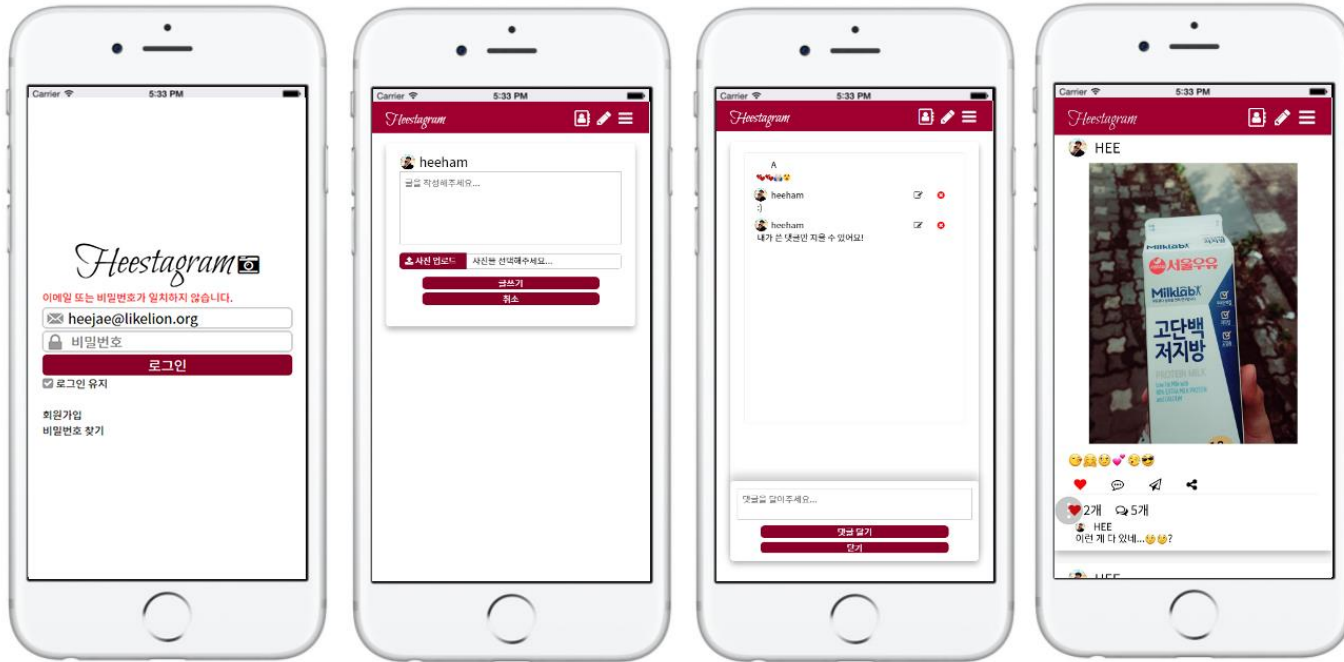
Carrier 5:33 PM

Heestagram

이메일 또는 비밀번호가 일치하지 않습니다.

heejae@likelion.org

비밀번호

로그인

로그인 유지

회원가입

비밀번호 찾기

Carrier 5:33 PM

Heestagram

heeham

글을 작성해주세요...

사진 업로드 사진을 선택해주세요...

글쓰기

취소

Carrier 5:33 PM

Heestagram

A

heeham

:)

heeham

내가 쓴 댓글만 지울 수 있어요!

댓글을 달아주세요...

댓글 달기

닫기

Carrier 5:33 PM

Heestagram

HEE

Milklab

서울우유

Milklab

고단백 저지방

PROTEIN MILK

2개 5개

HEE

이런 게 다 있네...?

HEE